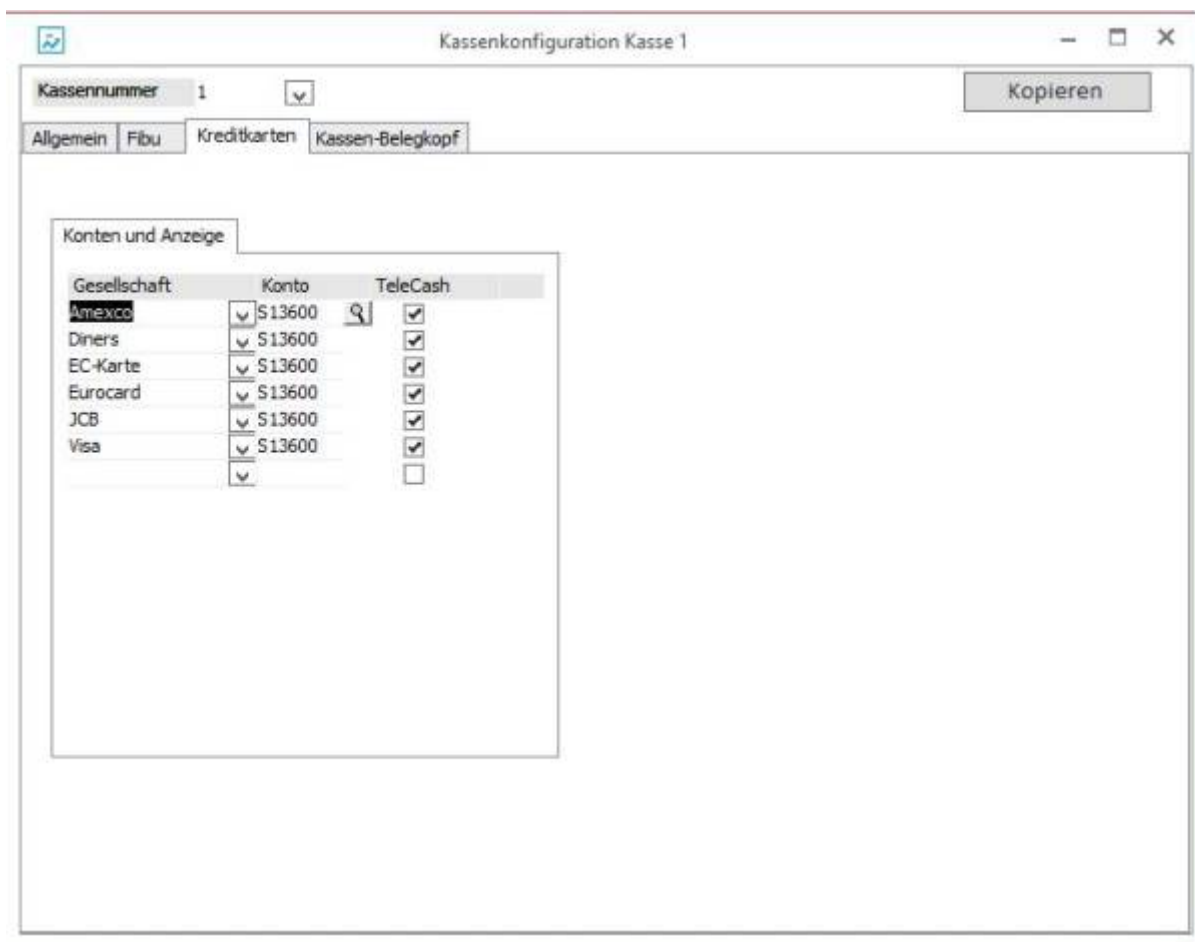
Kassenkonfiguration Kasse 1

Kassennummer 1

Kopieren

Allgemein | Fibu | Kreditkarten | Kassen-Belegkopf

Konten und Anzeige

| Gesellschaft | Konto | TeleCash |
|---|---|---|
| Amexco | S13600 | ✔ |
| Diners | S13600 | ✔ |
| EC-Karte | S13600 | ✔ |
| Eurocard | S13600 | ✔ |
| JCB | S13600 | ✔ |
| Visa | S13600 | ✔ |
| | | ☐ |